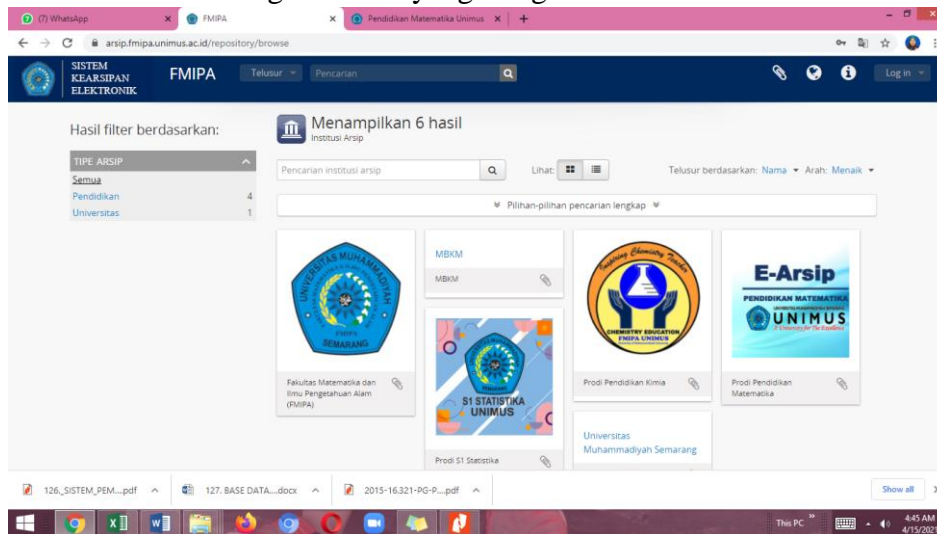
(7) WhatsApp
FMIPA
Pendidikan Matematika Unimus
arsip.fmipa.unimus.ac.id/repository/browse

SISTEM KEARSIPAN ELEKTRONIK
FMIPA
Telusur
Pencarian
Log in

Hasil filter berdasarkan:
TIPE ARSIP
Semua
Pendidikan 4
Universitas 1

Menampilkan 6 hasil
Institusi Arsip
Pencarian institusi arsip
Lihat:
Telusur berdasarkan: Nama Arah: Menaik
Pilihan-pilihan pencarian lengkap

UNIVERSITAS MUHAMMADIYAH SEMARANG
FMIPA
Fakultas Matematika dan Ilmu Pengetahuan Alam (FMIPA)

MBKM
MBKM

S1 STATISTIKA UNIMUS
Prodi S1 Statistika

Inspiring Chemistry Teacher
CHEMISTRY EDUCATION FMIPA UNIMUS
Prodi Pendidikan Kimia

Universitas Muhammadiyah Semarang

E-Arsip
PENDIDIKAN MATEMATIKA
UNIMUS
Prodi Pendidikan Matematika

126._SISTEM_PEM....pdf
127. BASE DATA....docx
2015-16.321-PG-P....pdf
Show all

This PC
4:45 AM
4/15/2021